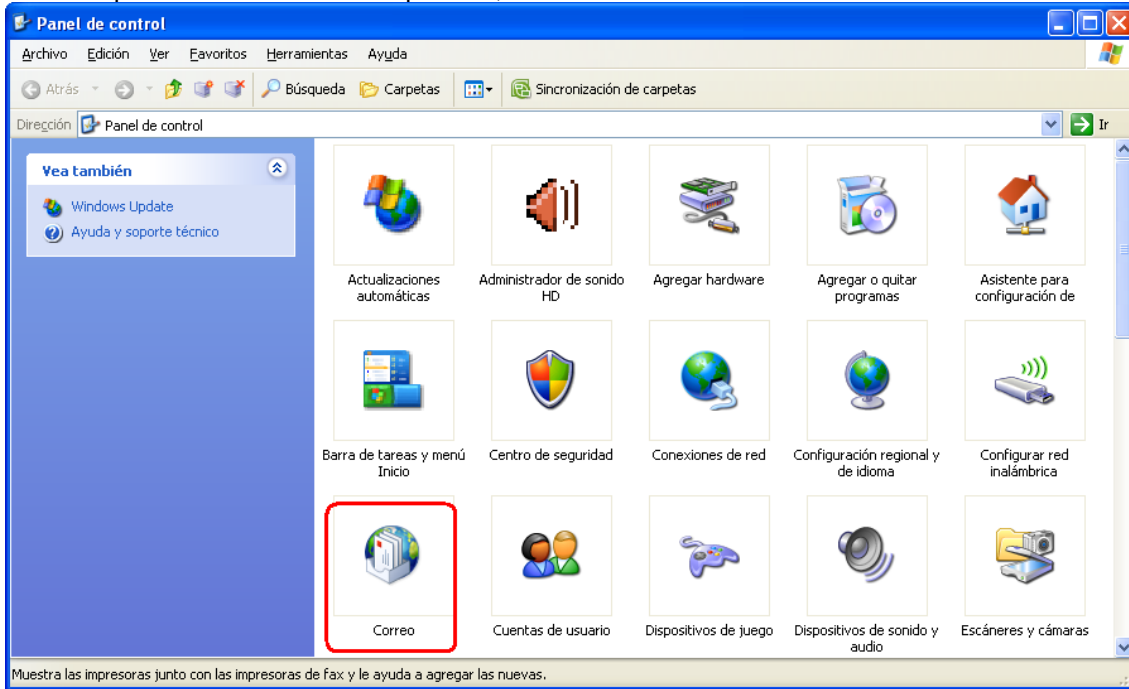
Panel de control

Archivo Edición Ver Favoritos Herramientas Ayuda

Atrás Búsqueda Carpetas Sincronización de carpetas

Dirección Panel de control Ir

Vea también

Windows Update
Ayuda y soporte técnico

Actualizaciones automáticas

Administrador de sonido HD

Agregar hardware

Agregar o quitar programas

Asistente para configuración de

Barra de tareas y menú Inicio

Centro de seguridad

Conexiones de red

Configuración regional y de idioma

Configurar red inalámbrica

Correo

Cuentas de usuario

Dispositivos de juego

Dispositivos de sonido y audio

Escáneres y cámaras

Muestra las impresoras junto con las impresoras de fax y le ayuda a agregar las nuevas.